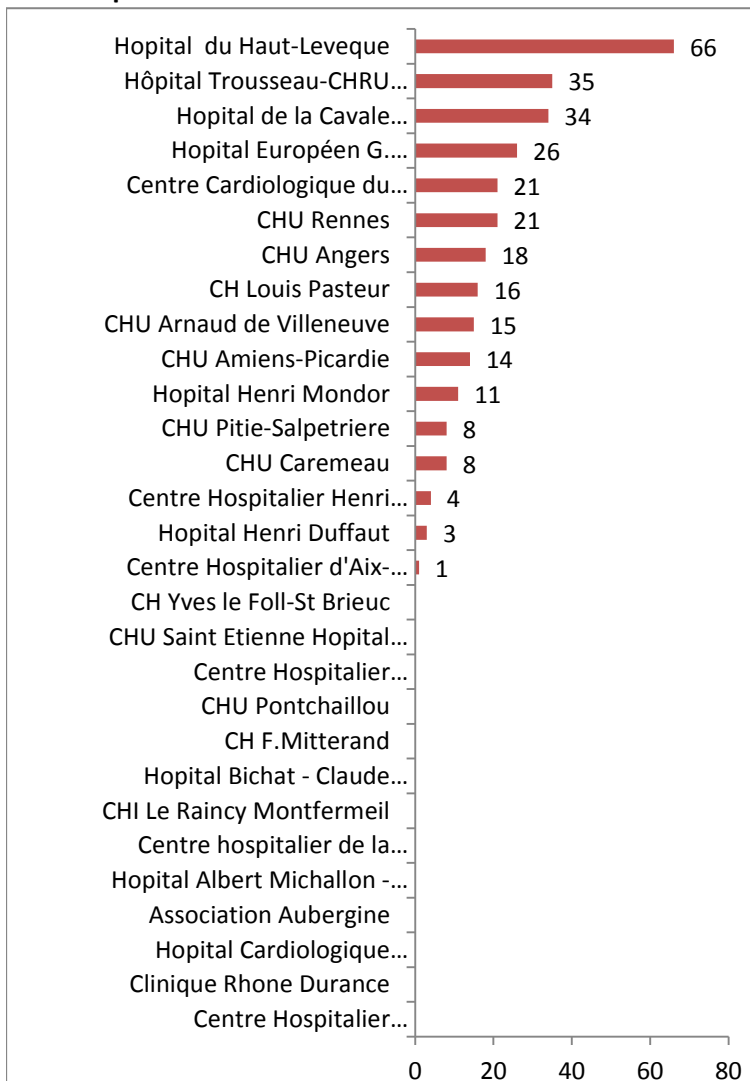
Hopital du Haut-Leveque 66
Hôpital Trousseau-CHRU… 35
Hopital de la Cavale… 34
Hopital Européen G.… 26
Centre Cardiologique du… 21
CHU Rennes 21
CHU Angers 18
CH Louis Pasteur 16
CHU Arnaud de Villeneuve 15
CHU Amiens-Picardie 14
Hopital Henri Mondor 11
CHU Pitie-Salpetriere 8
CHU Caremeau 8
Centre Hospitalier Henri… 4
Hopital Henri Duffaut 3
Centre Hospitalier d'Aix-… 1
CH Yves le Foll-St Brieuc
CHU Saint Etienne Hopital…
Centre Hospitalier…
CHU Pontchaillou
CH F.Mitterand
Hopital Bichat - Claude…
CHI Le Raincy Montfermeil
Centre hospitalier de la…
Hopital Albert Michallon -…
Association Aubergine
Hopital Cardiologique…
Clinique Rhone Durance
Centre Hospitalier…

0 20 40 60 80